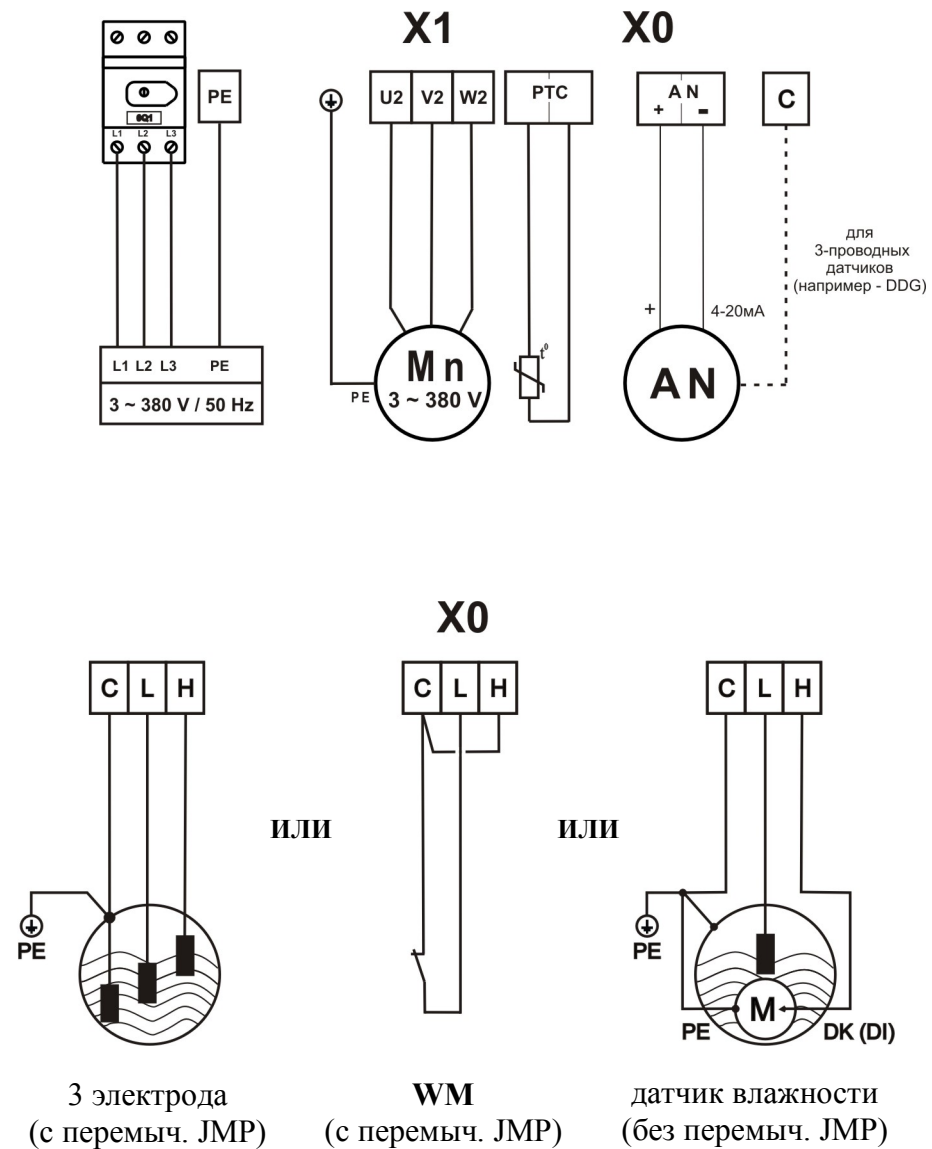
6Q1
L1 L2 L3
PE

L1 L2 L3 PE
3 ~ 380 V / 50 Hz

X1

U2 V2 W2
PTC

PE
Mn
3 ~ 380 V

$t^o$

X0

AN
+ -

C

для 3-проводных датчиков (например - DDG)

+
4-20мА

AN

X0

C L H

PE

ИЛИ

C L H

ИЛИ

C L H

PE

M
PE
DK (DI)

3 электрода
(с перемыч. JMP)

WM
(с перемыч. JMP)

датчик влажности
(без перемыч. JMP)